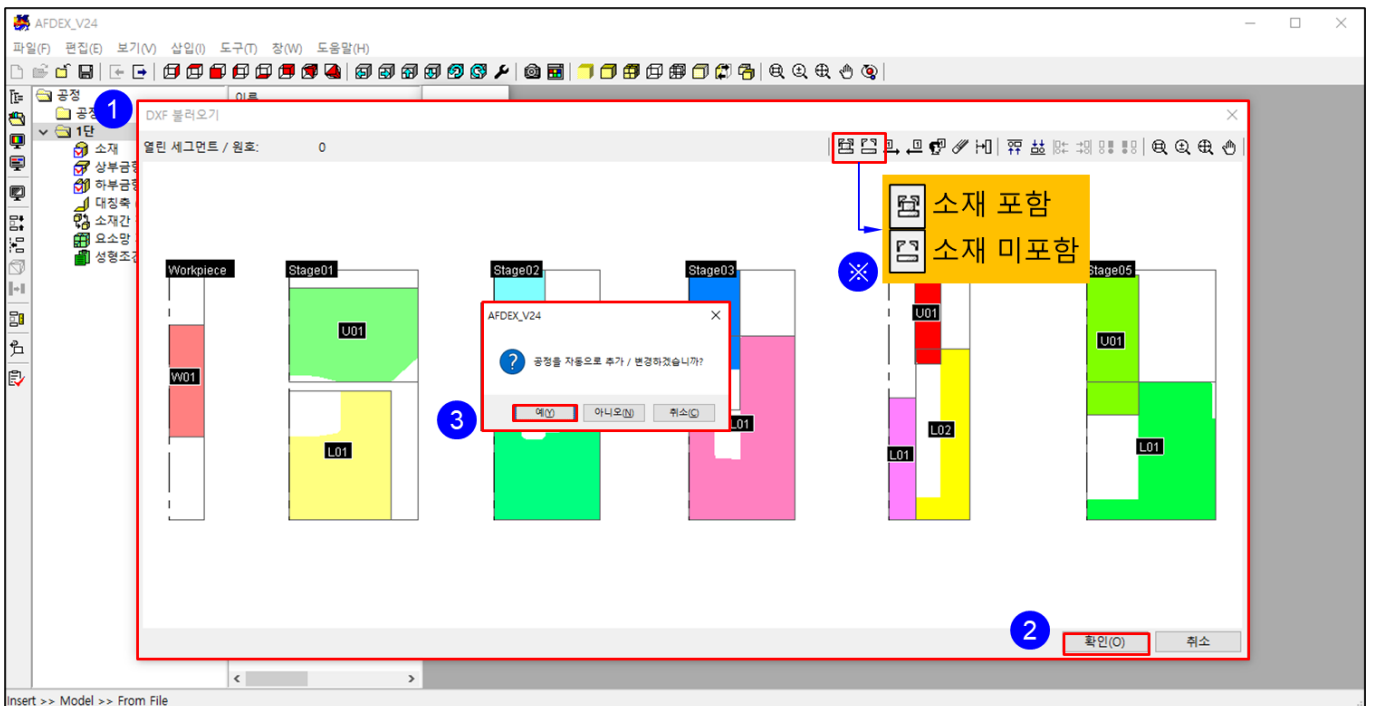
AFDEX_V24

파일(F) 편집(E) 보기(V) 삽입(I) 도구(T) 창(W) 도움말(H)

공정
공정
1단
소재
상부금
하부금
대칭축
소재간
요소망
성형조건

이름

1

DXF 불러오기

열린 세그먼트 / 원호: 0

소재 포함

소재 미포함

※

Workpiece

W01

Stage01

U01

L01

Stage02

Stage03

L01

U01

L02

L01

Stage05

U01

L01

AFDEX_V24

공정을 자동으로 추가 / 변경하겠습니까?

3

예(Y)

아니오(N)

취소(C)

2

확인(O)

취소

Insert >> Model >> From File